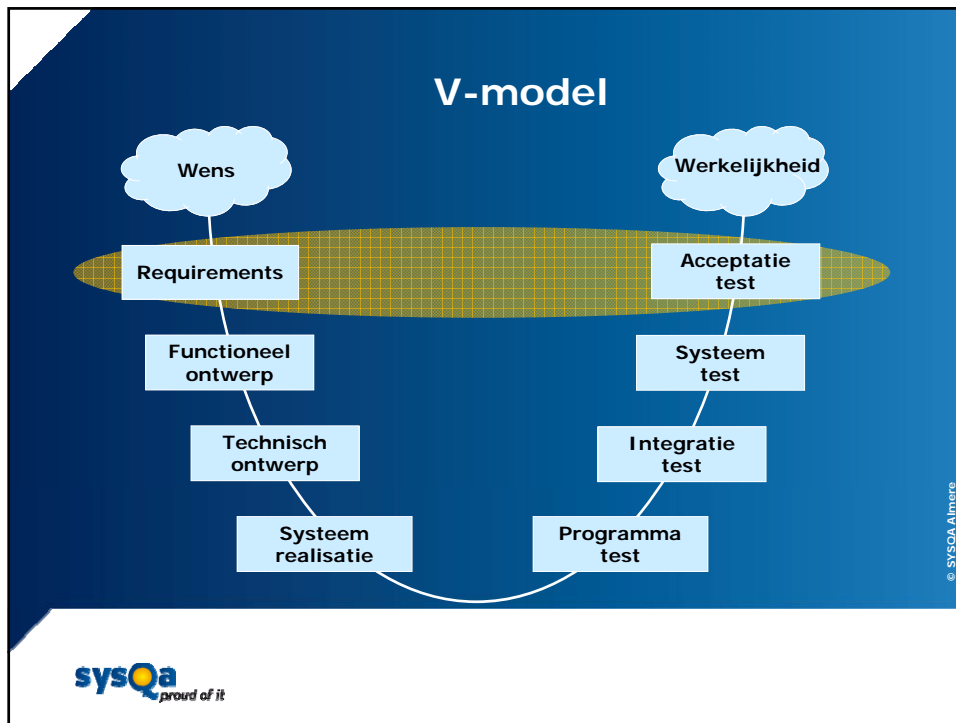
V-model

Wens

Werkelijkheid

Requirements

Acceptatie test

Functioneel ontwerp

Systeem test

Technisch ontwerp

Integratie test

Systeem realisatie

Programma test

© SYSQA Almere

sysQa proud of it